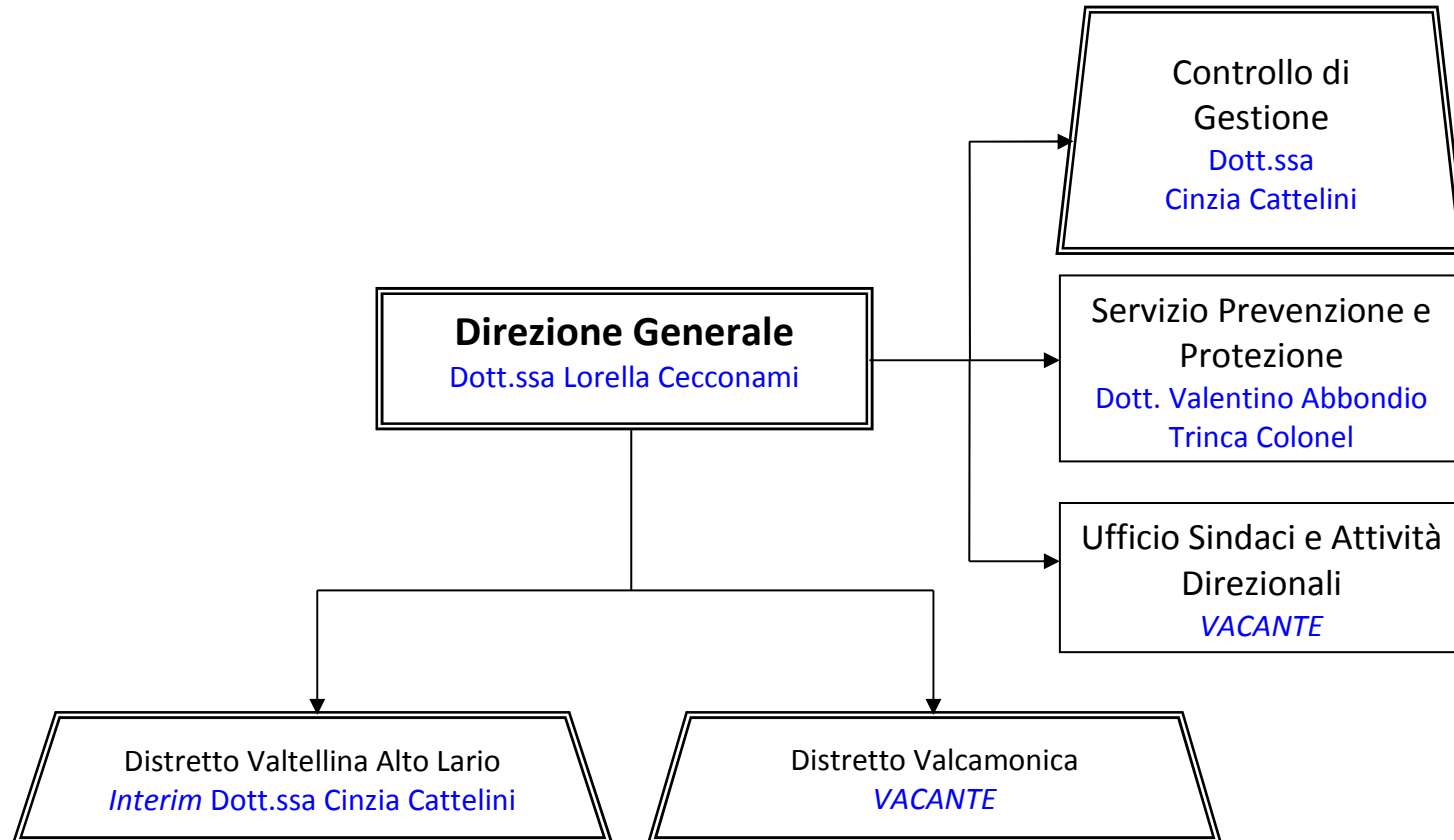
Controllo di Gestione
Dott.ssa
Cinzia Cattelini

Direzione Generale
Dott.ssa Lorella Cecconami

Servizio Prevenzione e Protezione
Dott. Valentino Abbondio Trinca Colonel

Ufficio Sindaci e Attività Direzionali
VACANTE

Distretto Valtellina Alto Lario
Interim Dott.ssa Cinzia Cattelini

Distretto Valcamonica
VACANTE